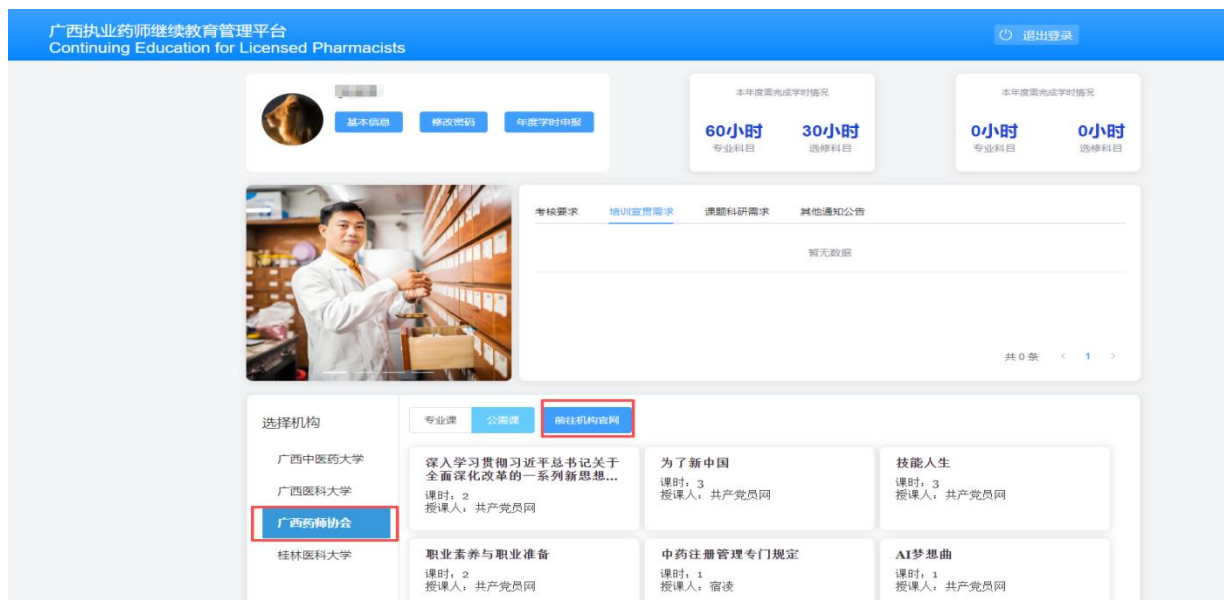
广西执业药师继续教育管理平台
Continuing Education for Licensed Pharmacists

退出登录

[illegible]

基本信息 修改密码 年度学时申报

本年度需完成学时情况
60小时 专业科目
30小时 选修科目

本年度需完成学时情况
0小时 专业科目
0小时 选修科目

考核要求 培训宣贯需求 课题科研需求 其他通知公告

暂无数据

共 0 条 < 1 >

选择机构
广西中医药大学
广西医科大学
广西药师协会
桂林医科大学

专业课 公需课 前往机构官网

深入学习贯彻习近平总书记关于全面深化改革的一系列新思想...
课时：2
授课人：共产党员网

为了新中国
课时：3
授课人：共产党员网

技能人生
课时：3
授课人：共产党员网

职业素养与职业准备
课时：2
授课人：共产党员网

中药注册管理专门规定
课时：1
授课人：宿凌

AI梦想曲
课时：1
授课人：共产党员网